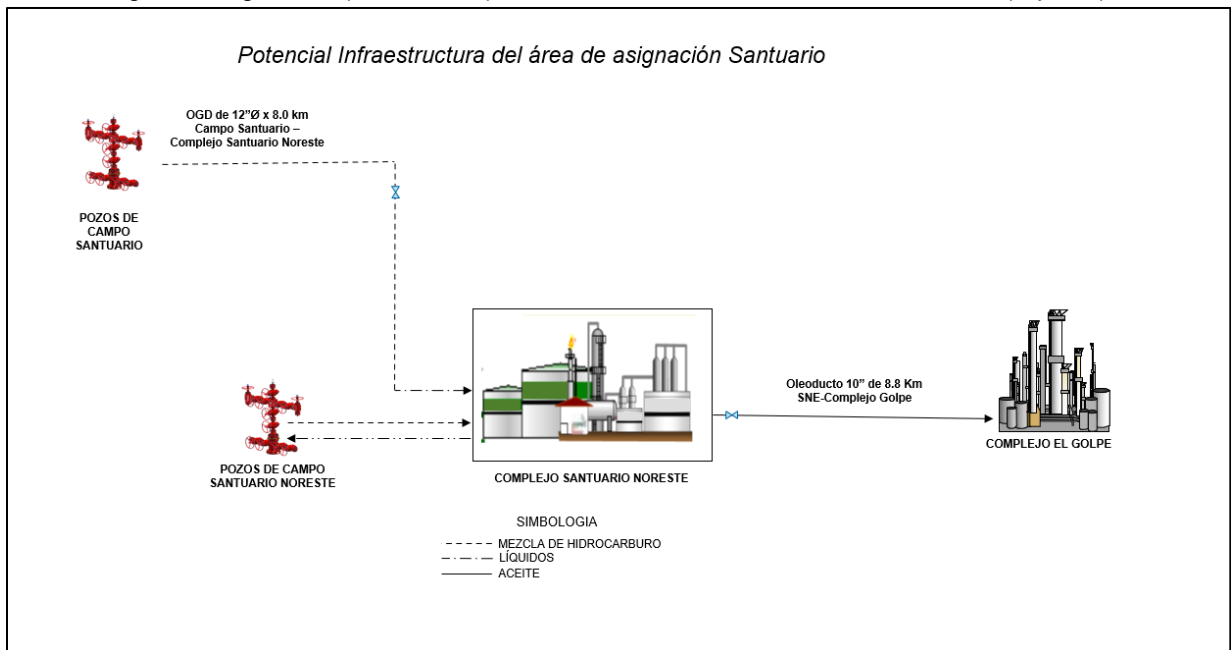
Potencial Infraestructura del área de asignación Santuario

OGD de 12"Ø x 8.0 km
Campo Santuario –
Complejo Santuario Noreste

POZOS DE CAMPO SANTUARIO

POZOS DE CAMPO SANTUARIO NORESTE

COMPLEJO SANTUARIO NORESTE

Oleoducto 10" de 8.8 Km
SNE-Complejo Golpe

COMPLEJO EL GOLPE

SIMBOLOGIA
MEZCLA DE HIDROCARBURO
LÍQUIDOS
ACEITE